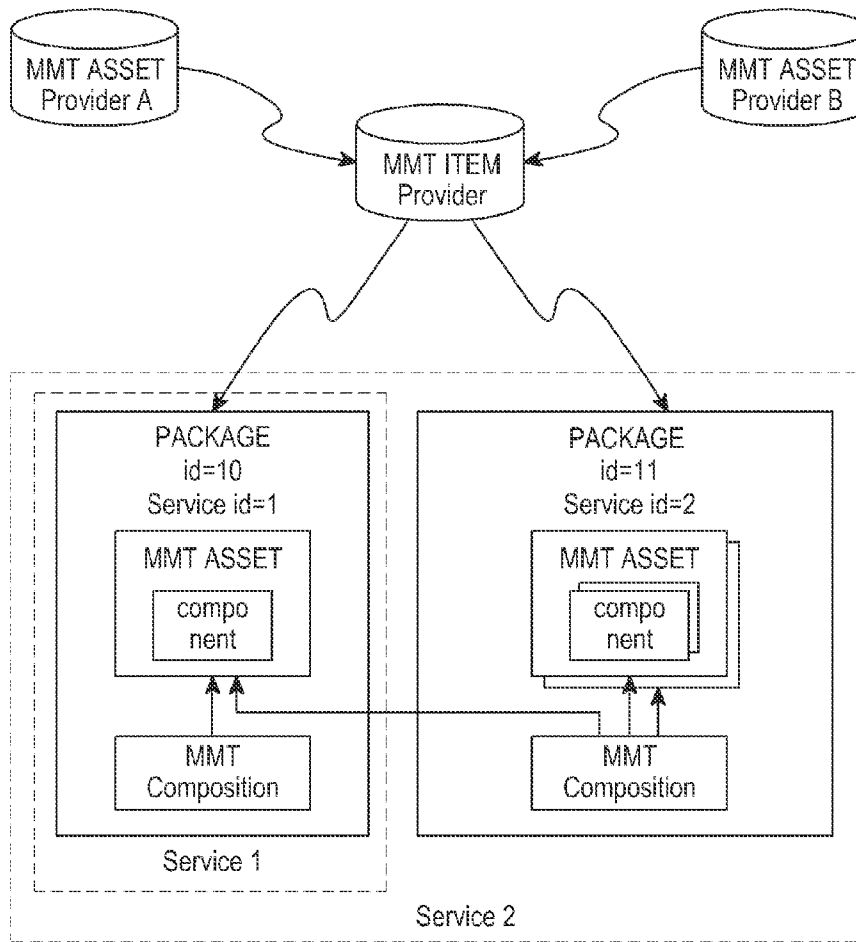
MMT ASSET
Provider A

MMT ASSET
Provider B

MMT ITEM
Provider

PACKAGE
id=10
Service id=1

MMT ASSET

compo
nent

MMT
Composition

Service 1

PACKAGE
id=11
Service id=2

MMT ASSET

compo
nent

MMT
Composition

Service 2